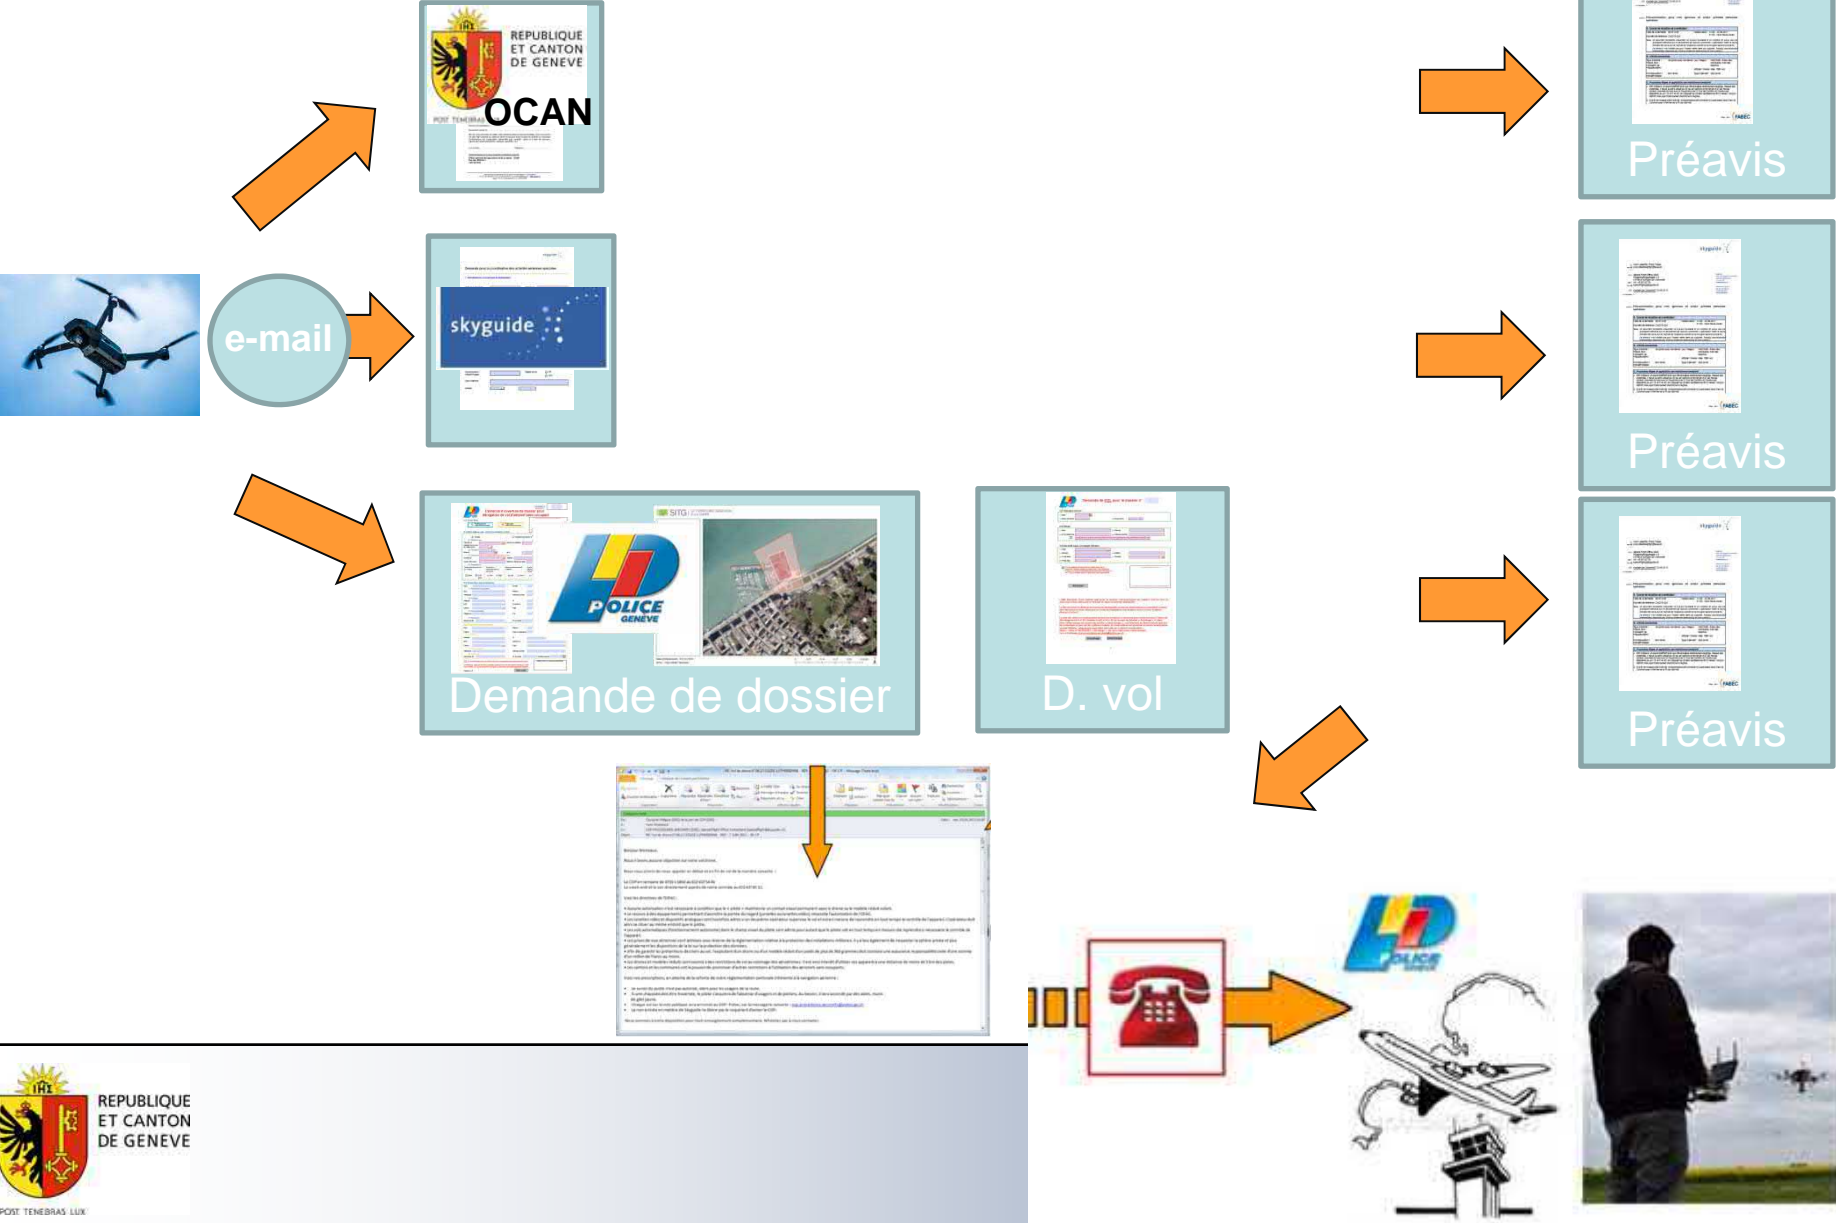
REPUBLIQUE ET CANTON DE GENEVE
POST TENEBRAS LUX
OCAN

e-mail

skyguide

POLICE GENEVE
SITG
Demande de dossier

D. vol

Préavis

Préavis

Préavis

POLICE GENEVE

REPUBLIQUE ET CANTON DE GENEVE
POST TENEBRAS LUX